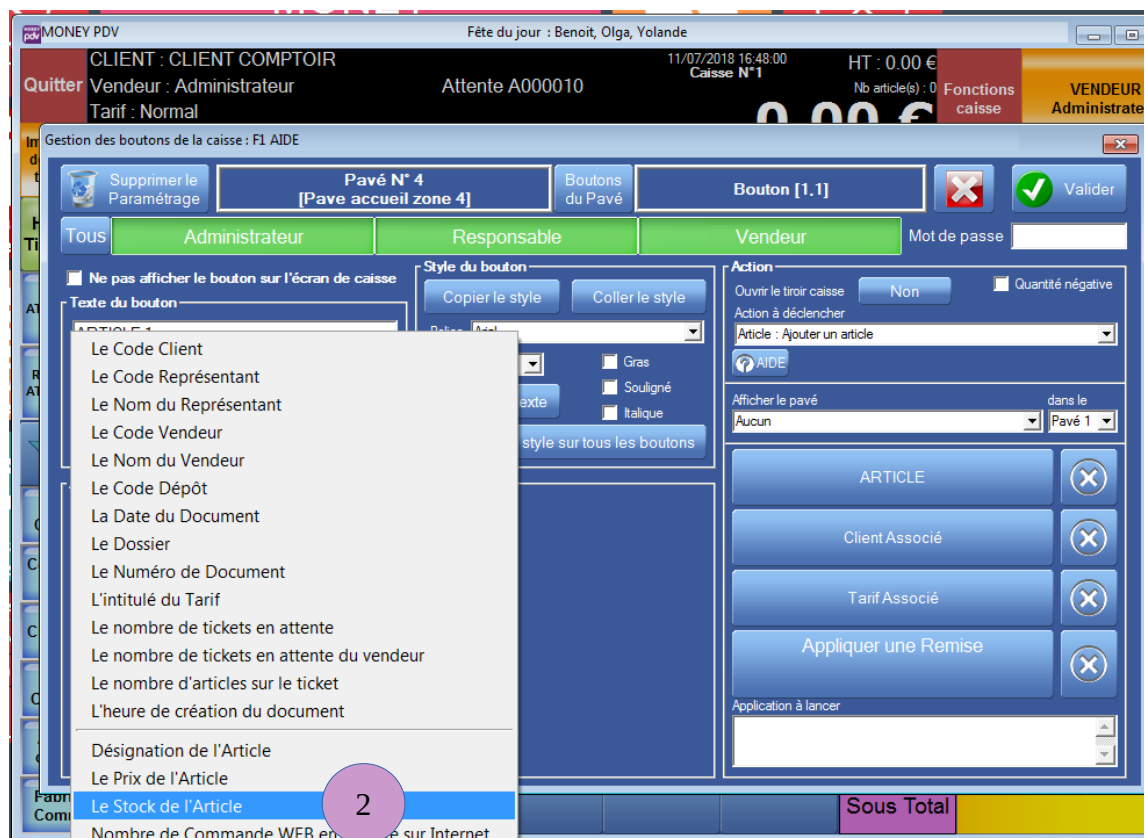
MONEY PDV
Fête du jour : Benoit, Olga, Yolande

Quitter
CLIENT : CLIENT COMPTOIR
Vendeur : Administrateur
Tarif : Normal
Attente A000010
11/07/2018 16:48:00
Caisse N°1
HT : 0.00 €
Nb article(s) : 0
Fonctions caisse
VENDEUR
Administrate

Gestion des boutons de la caisse : F1 AIDE

Supprimer le Paramétrage
Pavé N° 4
[Pave accueil zone 4]
Boutons du Pavé
Bouton [1.1]
Valider

Tous
Administrateur
Responsable
Vendeur
Mot de passe

Ne pas afficher le bouton sur l'écran de caisse
Texte du bouton
ARTICLE 1

Style du bouton
Copier le style
Coller le style
Police Arial
Gras
Souligné
Italique
exte
style sur tous les boutons

Action
Ouvrir le tiroir caisse
Non
Quantité négative
Action à déclencher
Article : Ajouter un article
AIDE
Afficher le pavé
Aucun
dans le
Pavé 1

ARTICLE
Client Associé
Tarif Associé
Appliquer une Remise
Application à lancer

Le Code Client
Le Code Représentant
Le Nom du Représentant
Le Code Vendeur
Le Nom du Vendeur
Le Code Dépôt
La Date du Document
Le Dossier
Le Numéro de Document
L'intitulé du Tarif
Le nombre de tickets en attente
Le nombre de tickets en attente du vendeur
Le nombre d'articles sur le ticket
L'heure de création du document
Désignation de l'Article
Le Prix de l'Article
Le Stock de l'Article
Nombre de Commande WEB en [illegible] sur Internet

2

Sous Total
Fabr
Comm